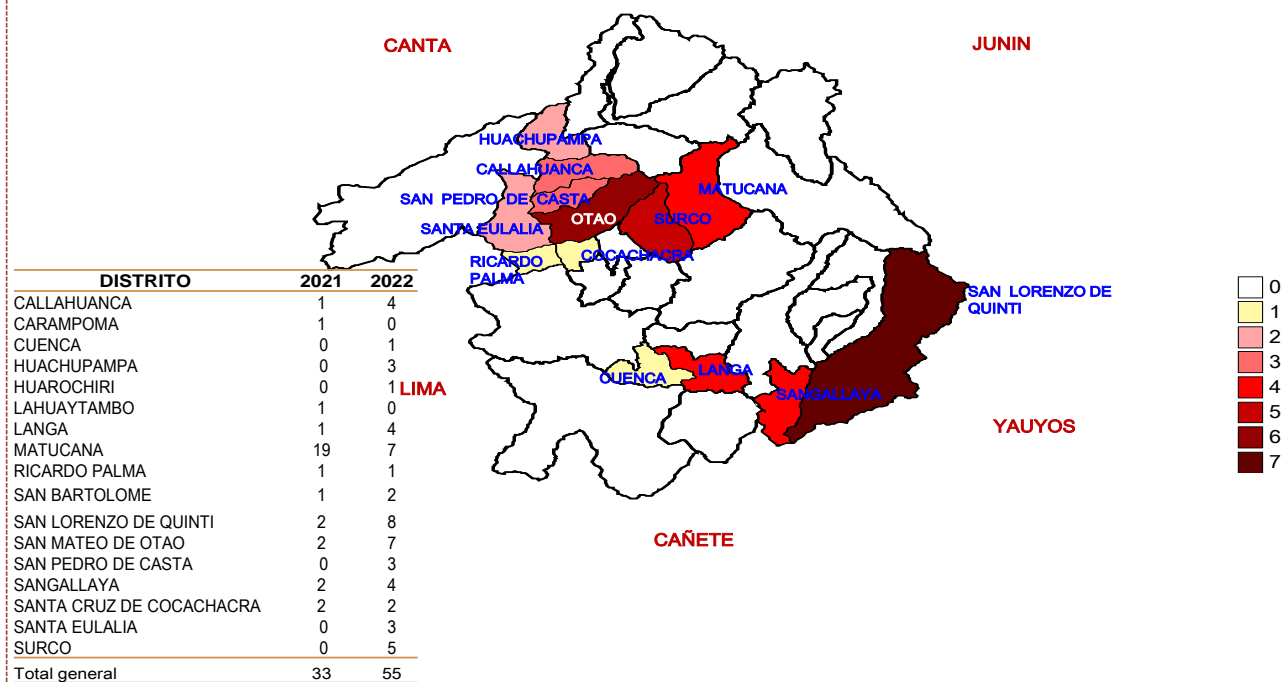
CANTA

JUNIN

HUACHUPAMPA

CALLAHUANCA

MATUCANA

SAN PEDRO DE CASTA

OTAO

SURCO

SANTA EULALIA

RICARDO PALMA

COCACHACRA

SAN LORENZO DE QUINTI

LIMA

CUENCA

LANGA

SANGALLAYA

YAUYOS

CAÑETE

| DISTRITO | 2021 | 2022 |
|---|---|---|
| CALLAHUANCA | 1 | 4 |
| CARAMPOMA | 1 | 0 |
| CUENCA | 0 | 1 |
| HUACHUPAMPA | 0 | 3 |
| HUAROCHIRI | 0 | 1 |
| LAHUAYTAMBO | 1 | 0 |
| LANGA | 1 | 4 |
| MATUCANA | 19 | 7 |
| RICARDO PALMA | 1 | 1 |
| SAN BARTOLOME | 1 | 2 |
| SAN LORENZO DE QUINTI | 2 | 8 |
| SAN MATEO DE OTAO | 2 | 7 |
| SAN PEDRO DE CASTA | 0 | 3 |
| SANGALLAYA | 2 | 4 |
| SANTA CRUZ DE COCACHACRA | 2 | 2 |
| SANTA EULALIA | 0 | 3 |
| SURCO | 0 | 5 |
| Total general | 33 | 55 |

0
1
2
3
4
5
6
7